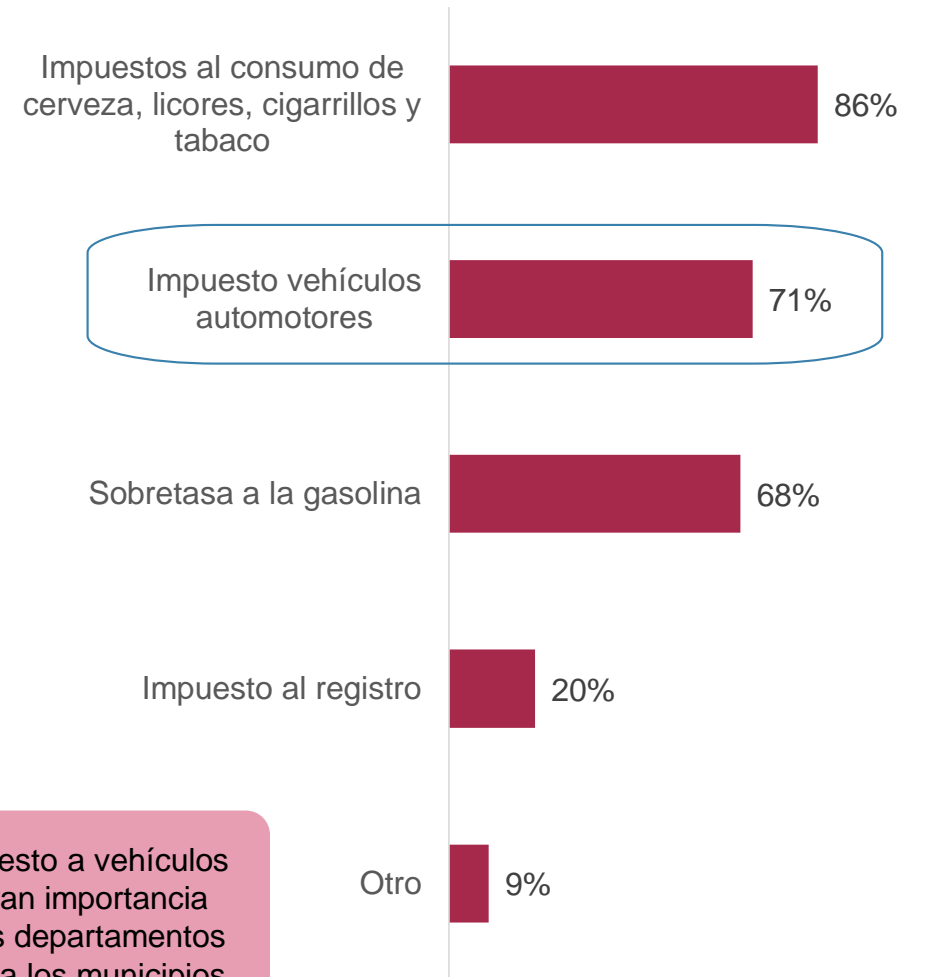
Impuestos al consumo de cerveza, licores, cigarrillos y tabaco

86%

Impuesto vehículos automotores

71%

Sobretasa a la gasolina

68%

Impuesto al registro

20%

Otro

9%

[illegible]esto a vehículos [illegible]an importancia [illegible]s departamentos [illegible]a los municipios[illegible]